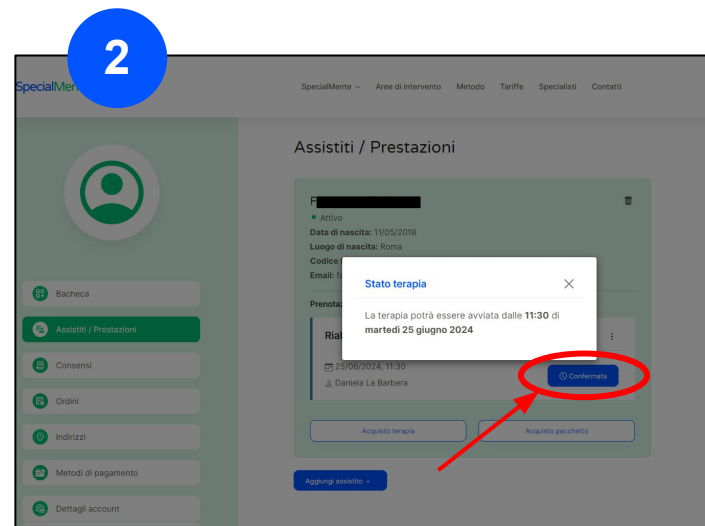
2

SpecialMen

SpecialMente ⌄ Aree di intervento Metodo Tariffe Specialisti Contatti

Assistiti / Prestazioni

F

• Attivo

Data di nascita: 11/05/2018

Luogo di nascita: Roma

Codice

Email: fa

Prenota

Stato terapia

La terapia potrà essere avviata dalle **11:30** di **martedì 25 giugno 2024**

Riat

25/06/2024, 11:30

Daniela La Barbera

Confermata

Acquisto terapia

Acquisto pacchetto

Aggiungi assistito +

Bacheca

Assistiti / Prestazioni

Consensi

Ordini

Indirizzi

Metodi di pagamento

Dettagli account